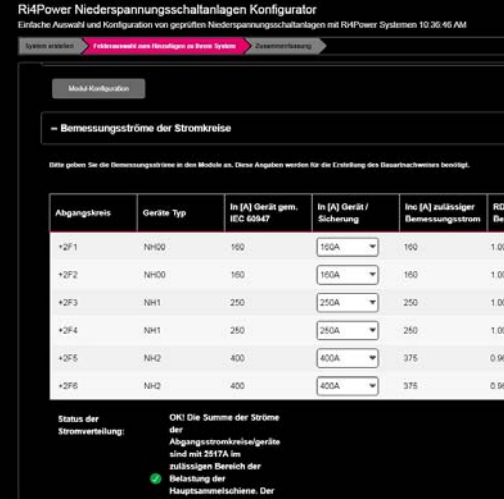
Ri4Power Niederspannungsschaltanlagen Konfigurator

Einfache Auswahl und Konfiguration von geprüften Niederspannungsschaltanlagen mit Ri4Power Systemen 10:36:46 AM

System erstellen | Felderauswahl zum Hinzufügen zu Ihrem System | Zusammenfassung

Modul-Konfiguration

– Bemessungsströme der Stromkreise

Bitte geben Sie die Bemessungsströme in den Module an. Diese Angaben werden für die Erstellung des Bauartnachweises benötigt.

| Abgangskreis | Geräte Typ | In [A] Gerät gem. IEC 60947 | In [A] Gerät / Sicherung | Inc [A] zulässiger Bemessungsstrom | RD Be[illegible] |
|---|---|---|---|---|---|
| +2F1 | NH00 | 160 | 160A | 160 | 1.00 |
| +2F2 | NH00 | 160 | 160A | 160 | 1.00 |
| +2F3 | NH1 | 250 | 250A | 250 | 1.00 |
| +2F4 | NH1 | 250 | 250A | 250 | 1.00 |
| +2F5 | NH2 | 400 | 400A | 375 | 0.9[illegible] |
| +2F6 | NH2 | 400 | 400A | 375 | 0.9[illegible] |

Status der Stromverteilung:

OK! Die Summe der Ströme der Abgangsstromkreise/geräte sind mit 2517A im zulässigen Bereich der Belastung der Hauptsammelschiene. Der